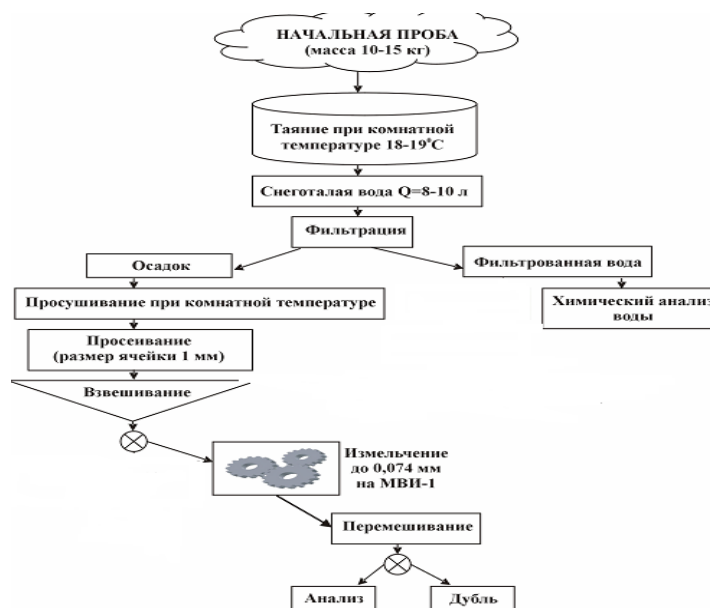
НАЧАЛЬНАЯ ПРОБА
(масса 10-15 кг)

Таяние при комнатной температуре 18-19°С

Снеготалая вода Q=8-10 л

Фильтрация

Осадок

Фильтрованная вода

Просушивание при комнатной температуре

Химический анализ воды

Просеивание
(размер ячейки 1 мм)

Взвешивание

Измельчение до 0,074 мм на МВИ-1

Перемешивание

Анализ

Дубль